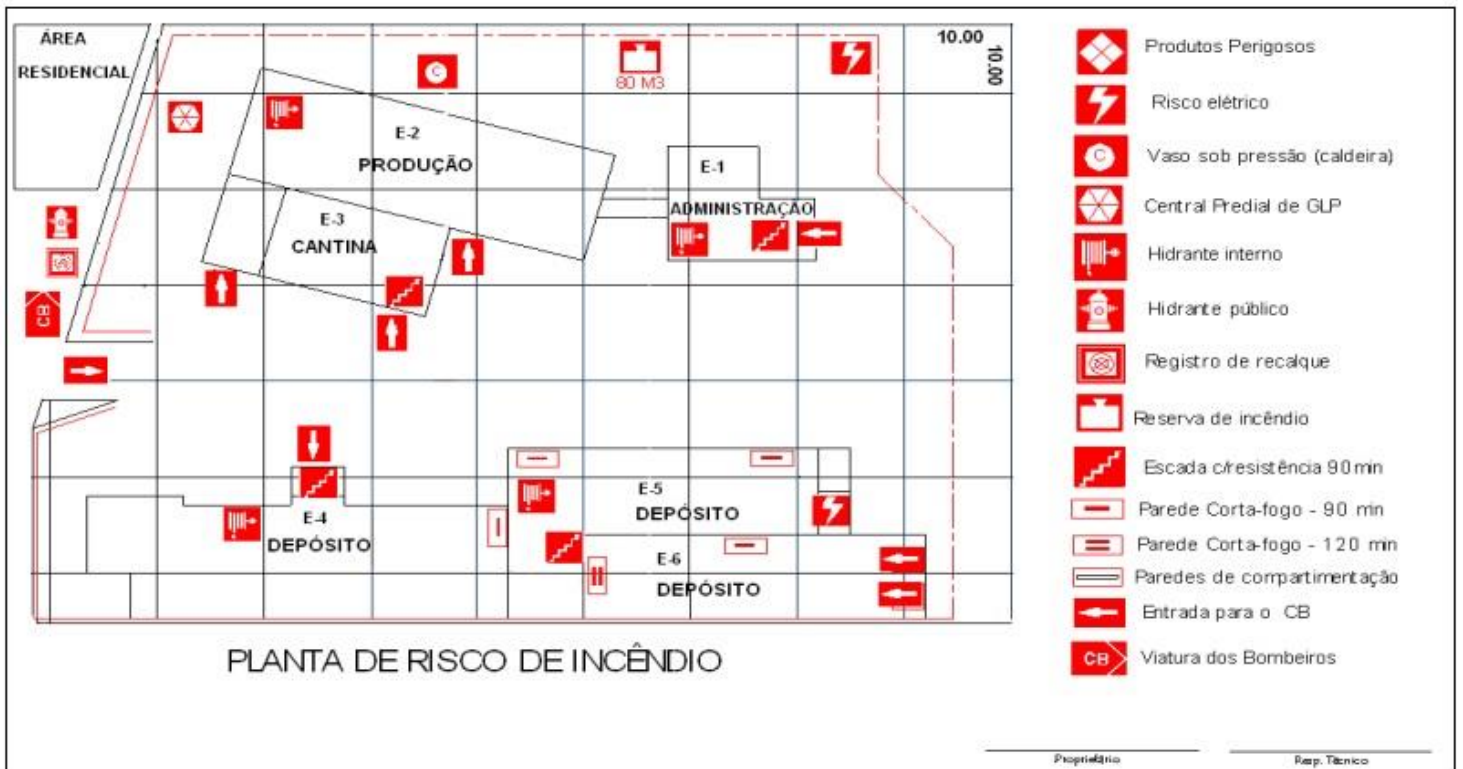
ÁREA RESIDENCIAL

C

80 M3

10.00

10.00

E-2
PRODUÇÃO

E-1
ADMINISTRAÇÃO

E-3
CANTINA

CB

E-4
DEPÓSITO

E-5
DEPÓSITO

E-6
DEPÓSITO

PLANTA DE RISCO DE INCÊNDIO

Produtos Perigosos
Risco elétrico
C
Vaso sob pressão (caldeira)
Central Predial de GLP
Hidrante interno
Hidrante público
Registro de recalque
Reserva de incêndio
Escada c/resistência 90 min
Parede Corta-fogo - 90 min
Parede Corta-fogo - 120 min
Paredes de compartimentação
Entrada para o CB
CB
Viatura dos Bombeiros

Proprietário

Resp. Técnico